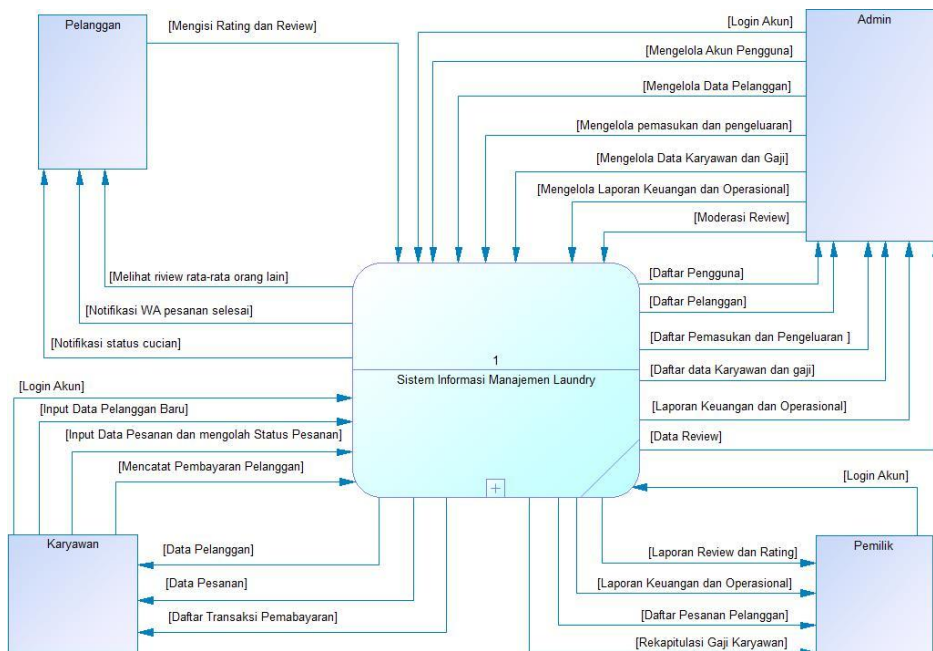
Pelanggan

[Mengisi Rating dan Review]

[Login Akun]

Admin

[Mengelola Akun Pengguna]

[Mengelola Data Pelanggan]

[Mengelola pemasukan dan pengeluaran]

[Mengelola Data Karyawan dan Gaji]

[Mengelola Laporan Keuangan dan Operasional]

[Moderasi Review]

[Melihat riview rata-rata orang lain]

[Notifikasi WA pesanan selesai]

[Notifikasi status cucian]

[Daftar Pengguna]

[Daftar Pelanggan]

[Daftar Pemasukan dan Pengeluaran ]

[Daftar data Karyawan dan gaji]

[Laporan Keuangan dan Operasional]

[Data Review]

1

Sistem Informasi Manajemen Laundry

[Login Akun]

[Input Data Pelanggan Baru]

[Input Data Pesanan dan mengolah Status Pesanan]

[Mencatat Pembayaran Pelanggan]

[Login Akun]

Karyawan

[Data Pelanggan]

[Data Pesanan]

[Daftar Transaksi Pemabayaran]

Pemilik

[Laporan Review dan Rating]

[Laporan Keuangan dan Operasional]

[Daftar Pesanan Pelanggan]

[Rekapitulasi Gaji Karyawan]